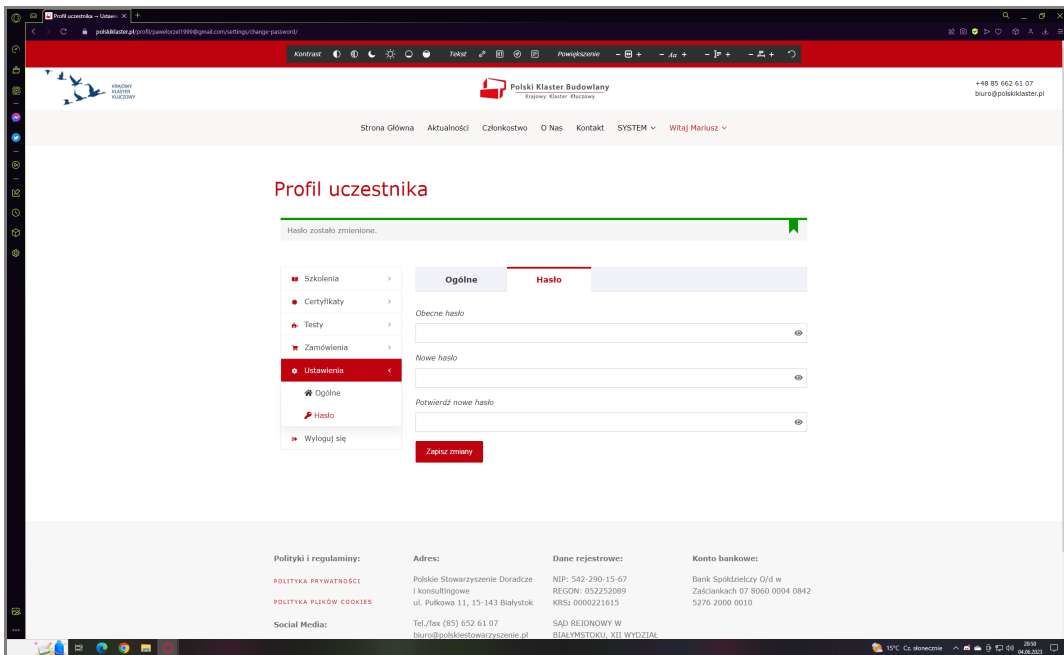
Profil uczestnika – Ustawi ×

polskiklaster.pl/profil/pawelorzel1999@gmail.com/settings/change-password/

Kontrast Tekst Powiększenie

KRAJOWY KLASTER KLUCZOWY

Polski Klaster Budowlany
Krajowy Klaster Kluczowy

+48 85 662 61 07
biuro@polskiklaster.pl

Strona Główna Aktualności Członkostwo O Nas Kontakt SYSTEM Witaj Mariusz

Profil uczestnika

Hasło zostało zmienione.

Szkolenia
Certyfikaty
Testy
Zamówienia
Ustawienia
Ogólne
Hasło
Wyloguj się

Ogólne Hasło

Obecne hasło

Nowe hasło

Potwierdź nowe hasło

Zapisz zmiany

Polityki i regulaminy:
POLITYKA PRYWATNOŚCI
POLITYKA PLIKÓW COOKIES
Social Media:

Adres:
Polskie Stowarzyszenie Doradcze i konsultingowe
ul. Pułkowa 11, 15-143 Białystok
Tel./fax (85) 652 61 07
biuro@polskiestowarzyszenie.pl

Dane rejestrowe:
NIP: 542-290-15-67
REGON: 052252089
KRS: 0000221615
SĄD REJONOWY W BIAŁYMSTOKU, XII WYDZIAŁ

Konto bankowe:
Bank Spółdzielczy O/d w Zaściankach 07 8060 0004 0842 5276 2000 0010

15°C Cz. słonecznie 20:58 04.06.2023